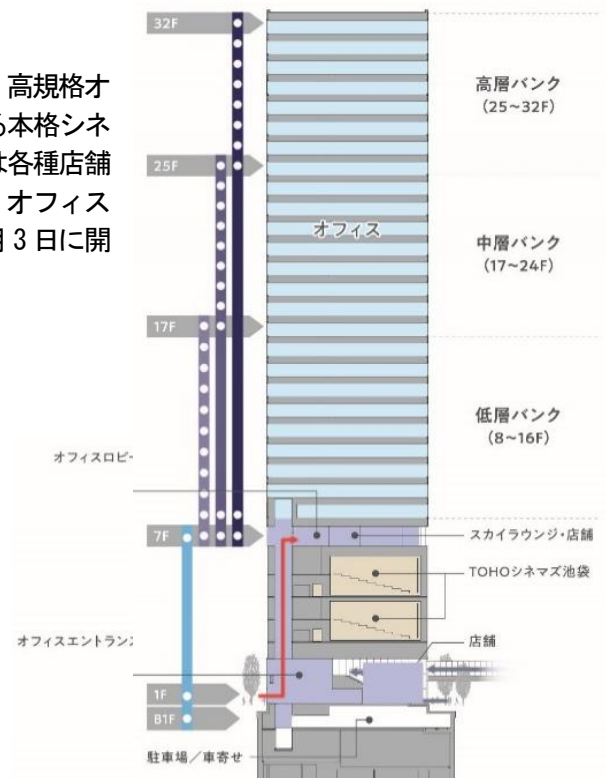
高規格オ
る本格シネ
は各種店舗
オフィス
月 3 日に開

32F
25F
17F
7F
1F
B1F

オフィス

高層バンク
(25~32F)

中層バンク
(17~24F)

低層バンク
(8~16F)

オフィスロビー

スカイラウンジ・店舗

TOHOシネマズ池袋

オフィスエントランス

店舗

駐車場／車寄せ